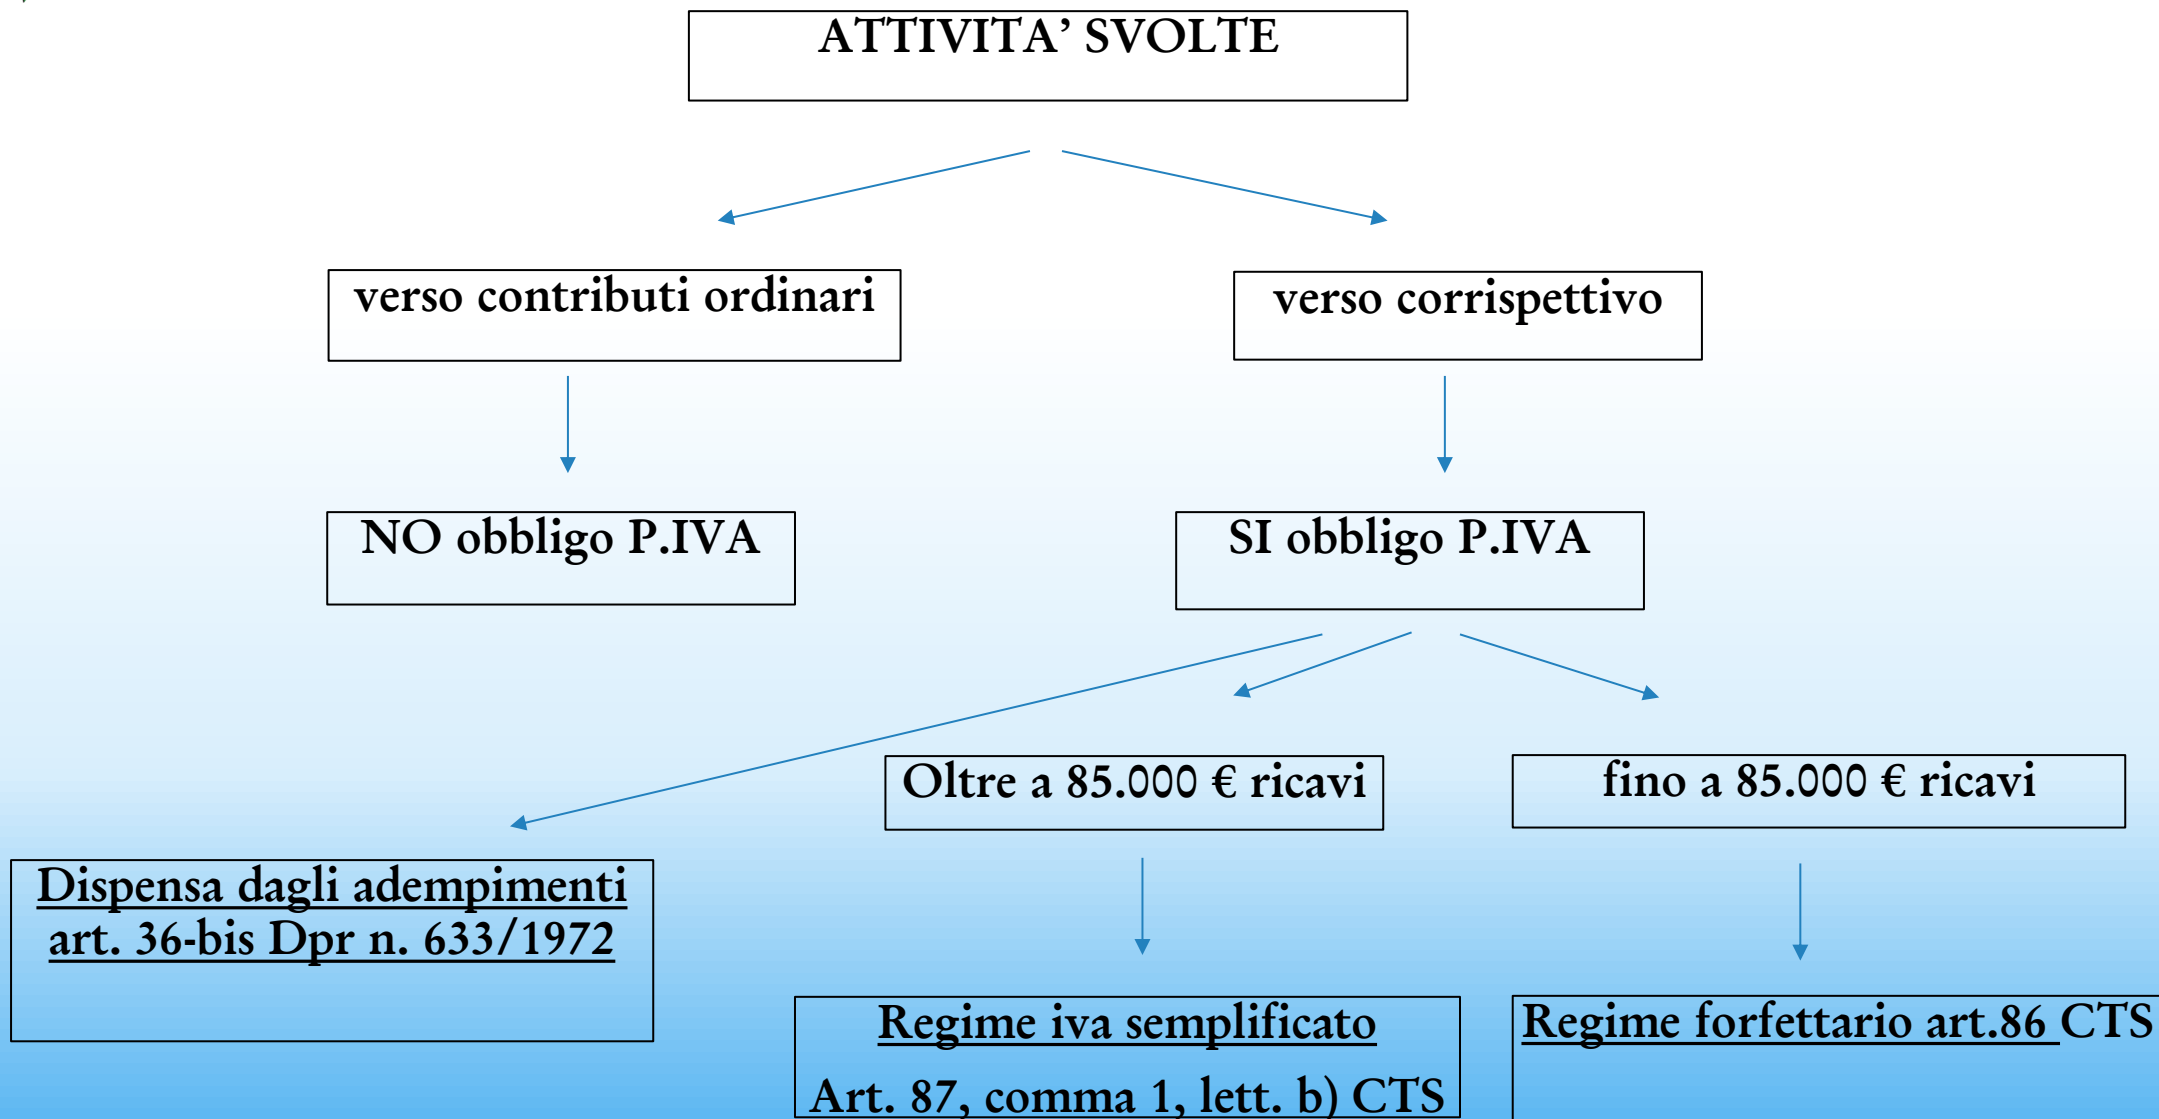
ATTIVITA' SVOLTE

verso contributi ordinari

verso corrispettivo

NO obbligo P.IVA

SI obbligo P.IVA

Oltre a 85.000 € ricavi

fino a 85.000 € ricavi

Dispensa dagli adempimenti art. 36-bis Dpr n. 633/1972

Regime iva semplificato

Art. 87, comma 1, lett. b) CTS

Regime forfettario art.86 CTS